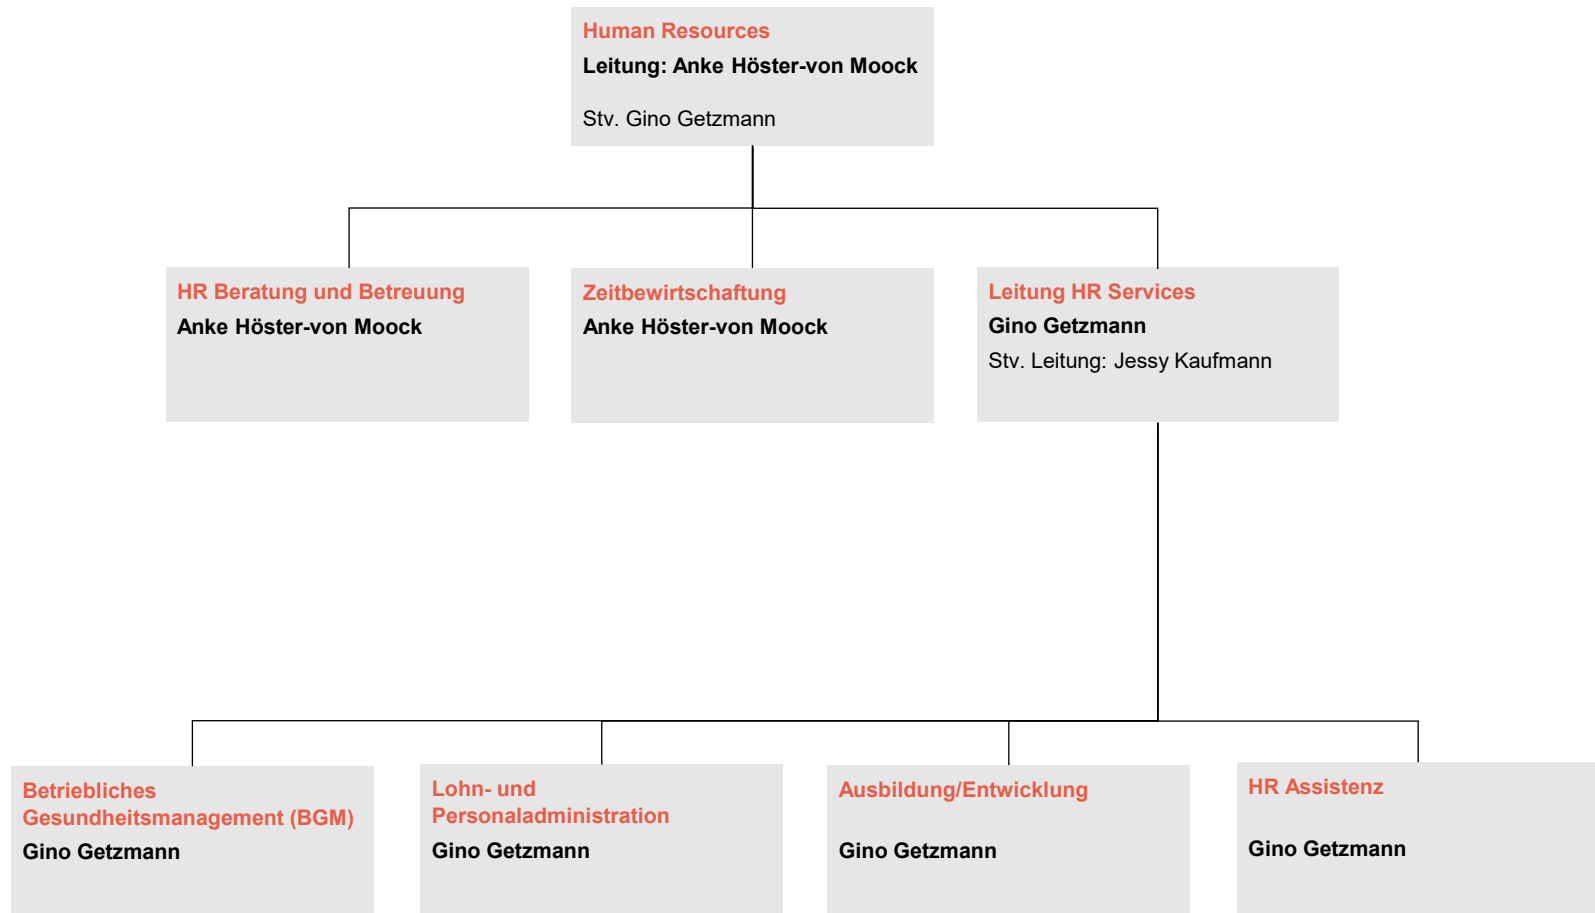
Human Resources
Leitung: Anke Höster-von Moock

Stv. Gino Getzmann

HR Beratung und Betreuung
Anke Höster-von Moock

Zeitbewirtschaftung
Anke Höster-von Moock

Leitung HR Services
Gino Getzmann
Stv. Leitung: Jessy Kaufmann

Betriebliches Gesundheitsmanagement (BGM)
Gino Getzmann

Lohn- und Personaladministration
Gino Getzmann

Ausbildung/Entwicklung

Gino Getzmann

HR Assistenz

Gino Getzmann